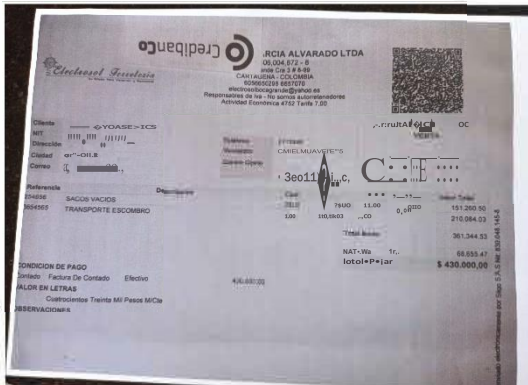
CredibanCo

Electrosol Ferretería

.RCIA ALVARADO LTDA
06.004.872 - 8
CALI VALLE - COLOMBIA
electrosolbocagrande@yahoo.es
Responsables de iva - No somos autorretenedores
Actividad Económica 4752 Tarifa 7.00

Cliente
NIT
Dirección
Ciudad
Correo

Teléfono
Vendedor CARLMUAVIDE"S
Correo Cliente

Venta

OC

Referencia
304836 SACOS VACIOS
3654593 TRANSPORTE ESCOMBRO

Valor Total
151.260.50
210.084.03

Total Bruto 361.344.53
IVA 68.655.47
Total a Pagar $ 430.000,00

CONDICION DE PAGO
Contado Factura De Contado Efectivo
VALOR EN LETRAS
Cuatrocientos Treinta Mil Pesos M/Cte
OBSERVACIONES

430.000,00